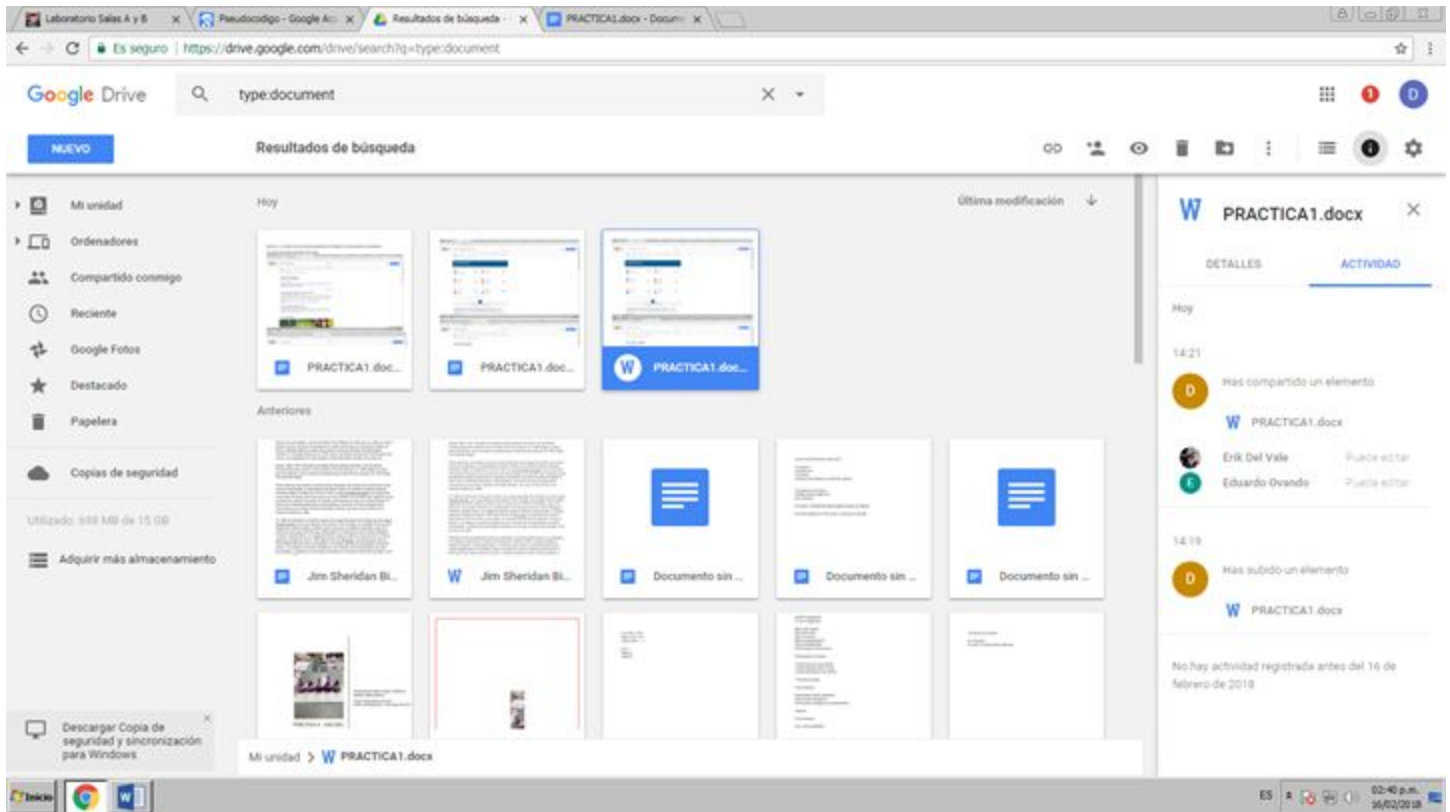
Laboratorio Sales A y B | Pseudocodigo - Google Ac | Resultados de búsqueda | PRACTICA1.docx - Docum

Es seguro | https://drive.google.com/drive/search?q=type:document

Google Drive

type:document

NUEVO

Resultados de búsqueda

Mi unidad
Ordenadores
Compartido conmigo
Reciente
Google Fotos
Destacado
Papelera
Copias de seguridad
Utilizado: 698 MB de 15 GB
Adquirir más almacenamiento

Descargar Copia de seguridad y sincronización para Windows

Hoy

Última modificación

PRACTICA1.doc...
PRACTICA1.doc...
PRACTICA1.doc...

Anteriores

Jim Sheridan Bi...
Jim Sheridan Bi...
Documento sin ...
Documento sin ...
Documento sin ...

Mi unidad > PRACTICA1.docx

PRACTICA1.docx

DETALLES
ACTIVIDAD

Hoy

14:21

Has compartido un elemento
PRACTICA1.docx
Erik Del Vale Puede editar
Eduardo Ovando Puede editar

14:19

Has subido un elemento
PRACTICA1.docx

No hay actividad registrada antes del 16 de febrero de 2018

Inicio

ES 02:40 p.m. 16/02/2018